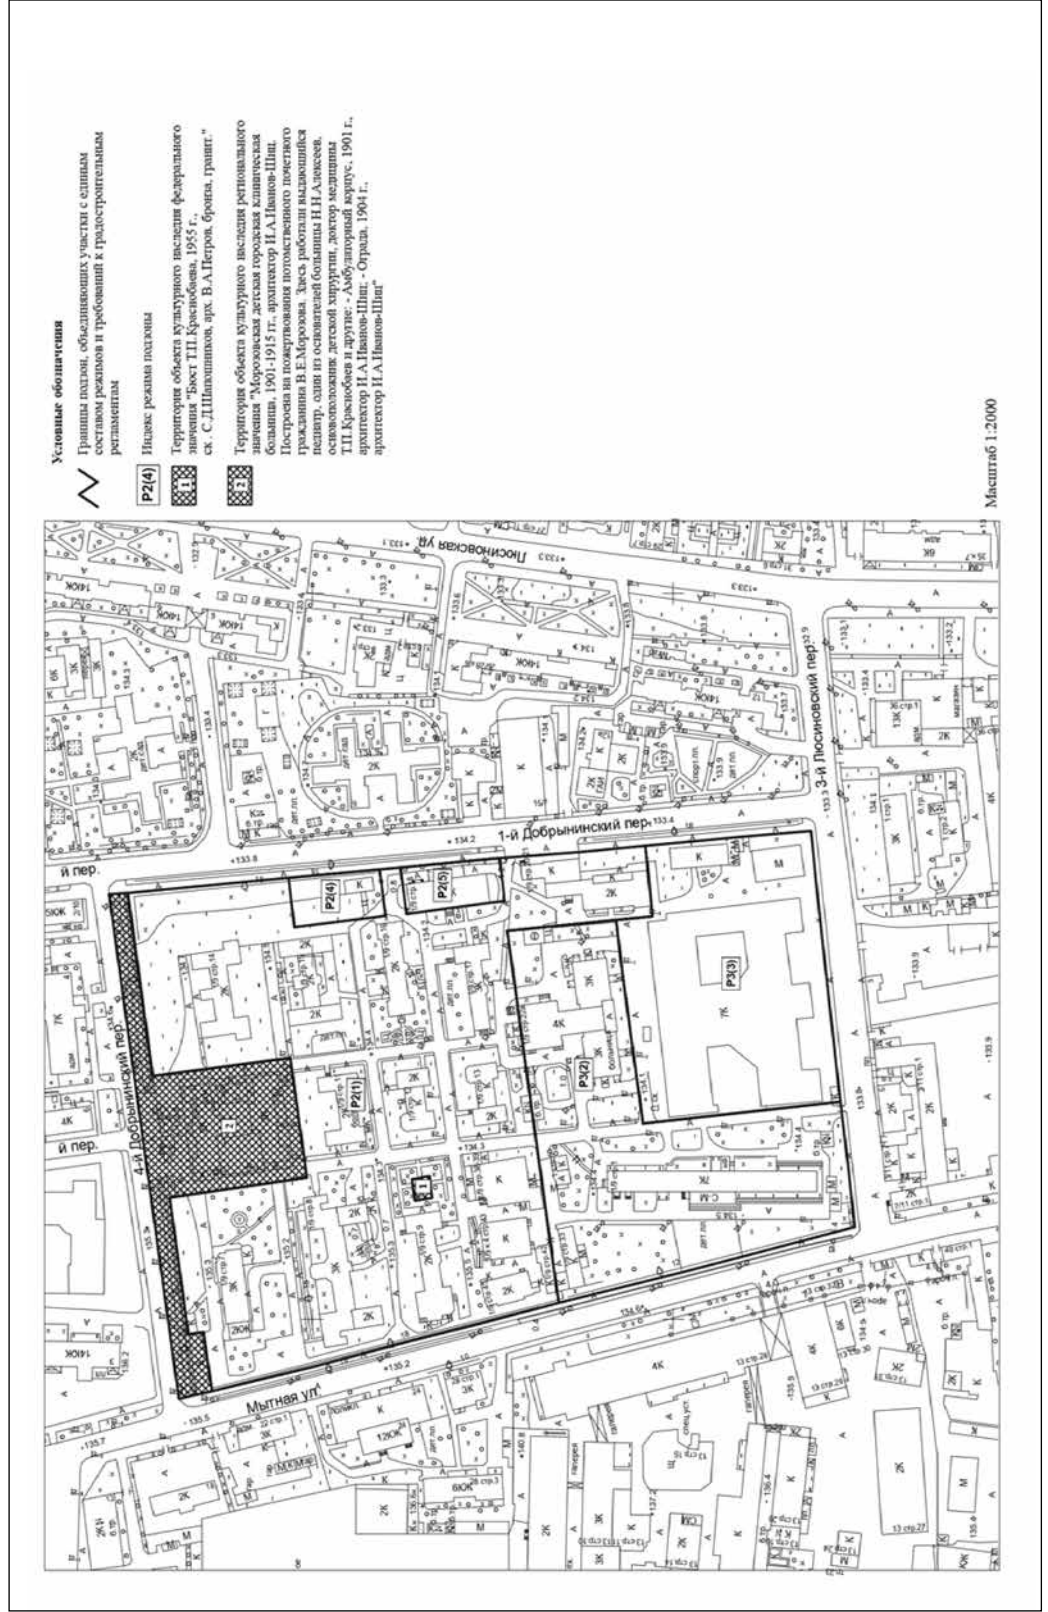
Условные обозначения

Границы подзон, объединяющих участки с единым составом режимов и требований к градостроительным регламентам

Р2(4) Индекс режима подзоны

1 Территория объекта культурного наследия федерального значения "Бюст Т.П.Краснобаева, 1955 г., ск. С.Д.Шапошников, арх. В.А.Петров, бронза, гранит."

2 Территория объекта культурного наследия регионального значения "Морозовская детская городская клиническая больница, 1901-1915 гг., архитектор И.А.Иванов-Шиц. Построена на пожертвования потомственного почетного гражданина В.Е.Морозова. Здесь работали выдающийся педиатр, один из основателей больницы Н.Н.Алексеев, основоположник детской хирургии, доктор медицины Т.П.Краснобаев и другие: - Амбулаторный корпус, 1901 г., архитектор И.А.Иванов-Шиц; - Отрада, 1904 г., архитектор И.А.Иванов-Шиц"

Масштаб 1:2000

4-й Добрынинский пер.
1-й Добрынинский пер.
3-й Люсиновский пер.
Люсиновская ул.
Мытная ул.
й пер.
й пер.
Р2(4)
Р2(5)
Р2(1)
Р3(2)
Р3(3)
1
2
2К
3К
4К
7К
К
М
А